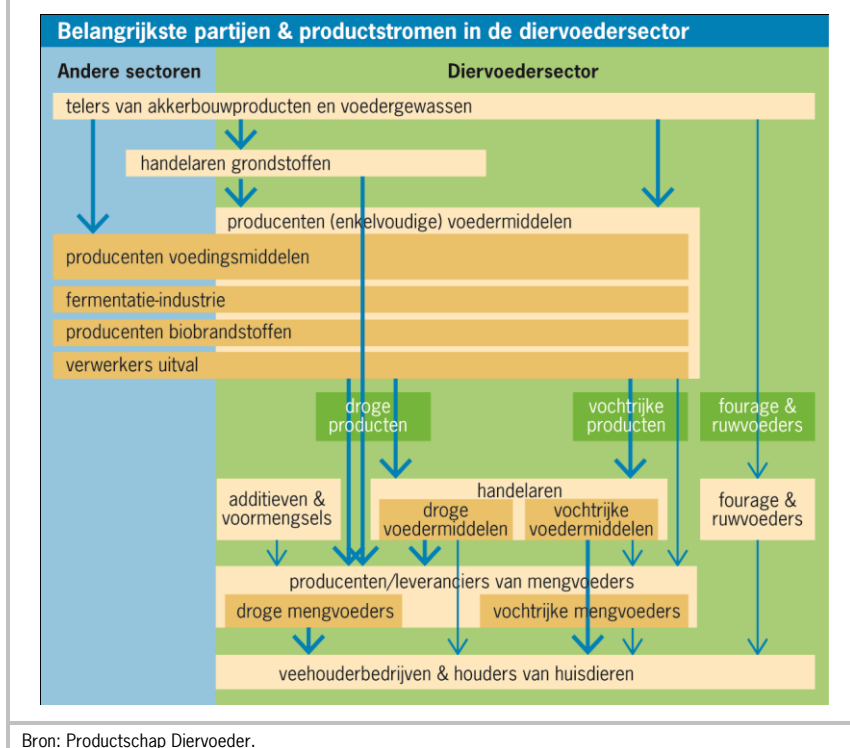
Belangrijkste partijen & productstromen in de diervoedersector

Andere sectoren

Diervoedersector

telers van akkerbouwproducten en voedergewassen

handelaren grondstoffen

producenten (enkelvoudige) voedermiddelen

producenten voedingsmiddelen

fermentatie-industrie

producenten biobrandstoffen

verwerkers uitval

droge producten

vochtrijke producten

fourage & ruwvoeders

additieven & voormengsels

handelaren

droge voedermiddelen

vochtrijke voedermiddelen

fourage & ruwvoeders

producenten/leveranciers van mengvoeders

droge mengvoeders

vochtrijke mengvoeders

veehouderbedrijven & houders van huisdieren

Bron: Productschap Diervoeder.